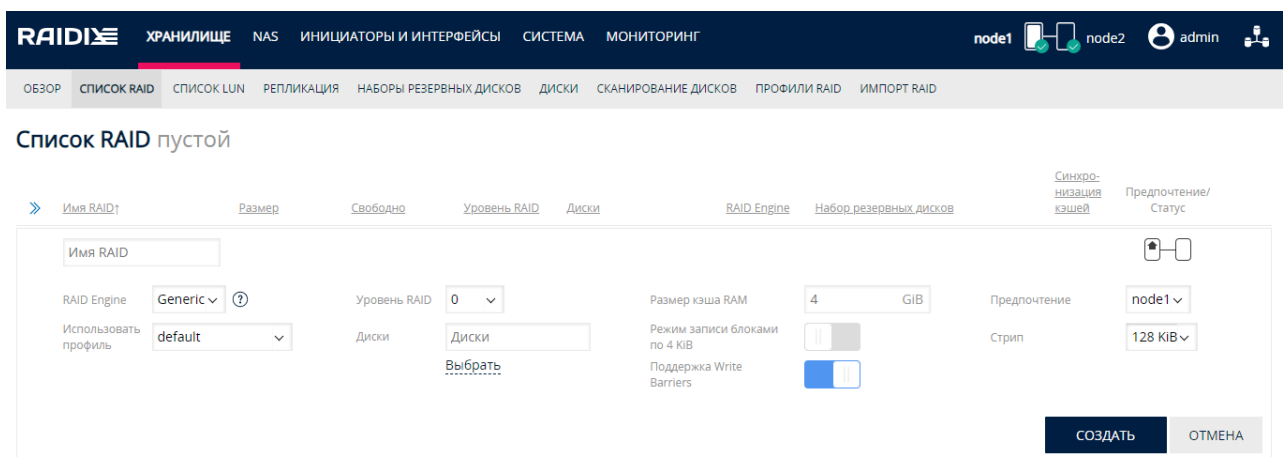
RAIDIX ХРАНИЛИЩЕ NAS ИНИЦИАТОРЫ И ИНТЕРФЕЙСЫ СИСТЕМА МОНИТОРИНГ node1 node2 admin

ОБЗОР СПИСОК RAID СПИСОК LUN РЕПЛИКАЦИЯ НАБОРЫ РЕЗЕРВНЫХ ДИСКОВ ДИСКИ СКАНИРОВАНИЕ ДИСКОВ ПРОФИЛИ RAID ИМПОРТ RAID

Список RAID пустой

| » | Имя RAID↑ | Размер | Свободно | Уровень RAID | Диски | RAID Engine | Набор резервных дисков | Синхронизация кэшей | Предпочтение/ Статус |
|---|---|---|---|---|---|---|---|---|---|

Имя RAID

RAID Engine Generic ?
Использовать профиль default
Уровень RAID 0
Диски Диски
Выбрать
Размер кэша RAM 4 GiB
Режим записи блоками по 4 KiB
Поддержка Write Barriers
Предпочтение node1
Стрип 128 KiB

СОЗДАТЬ ОТМЕНА